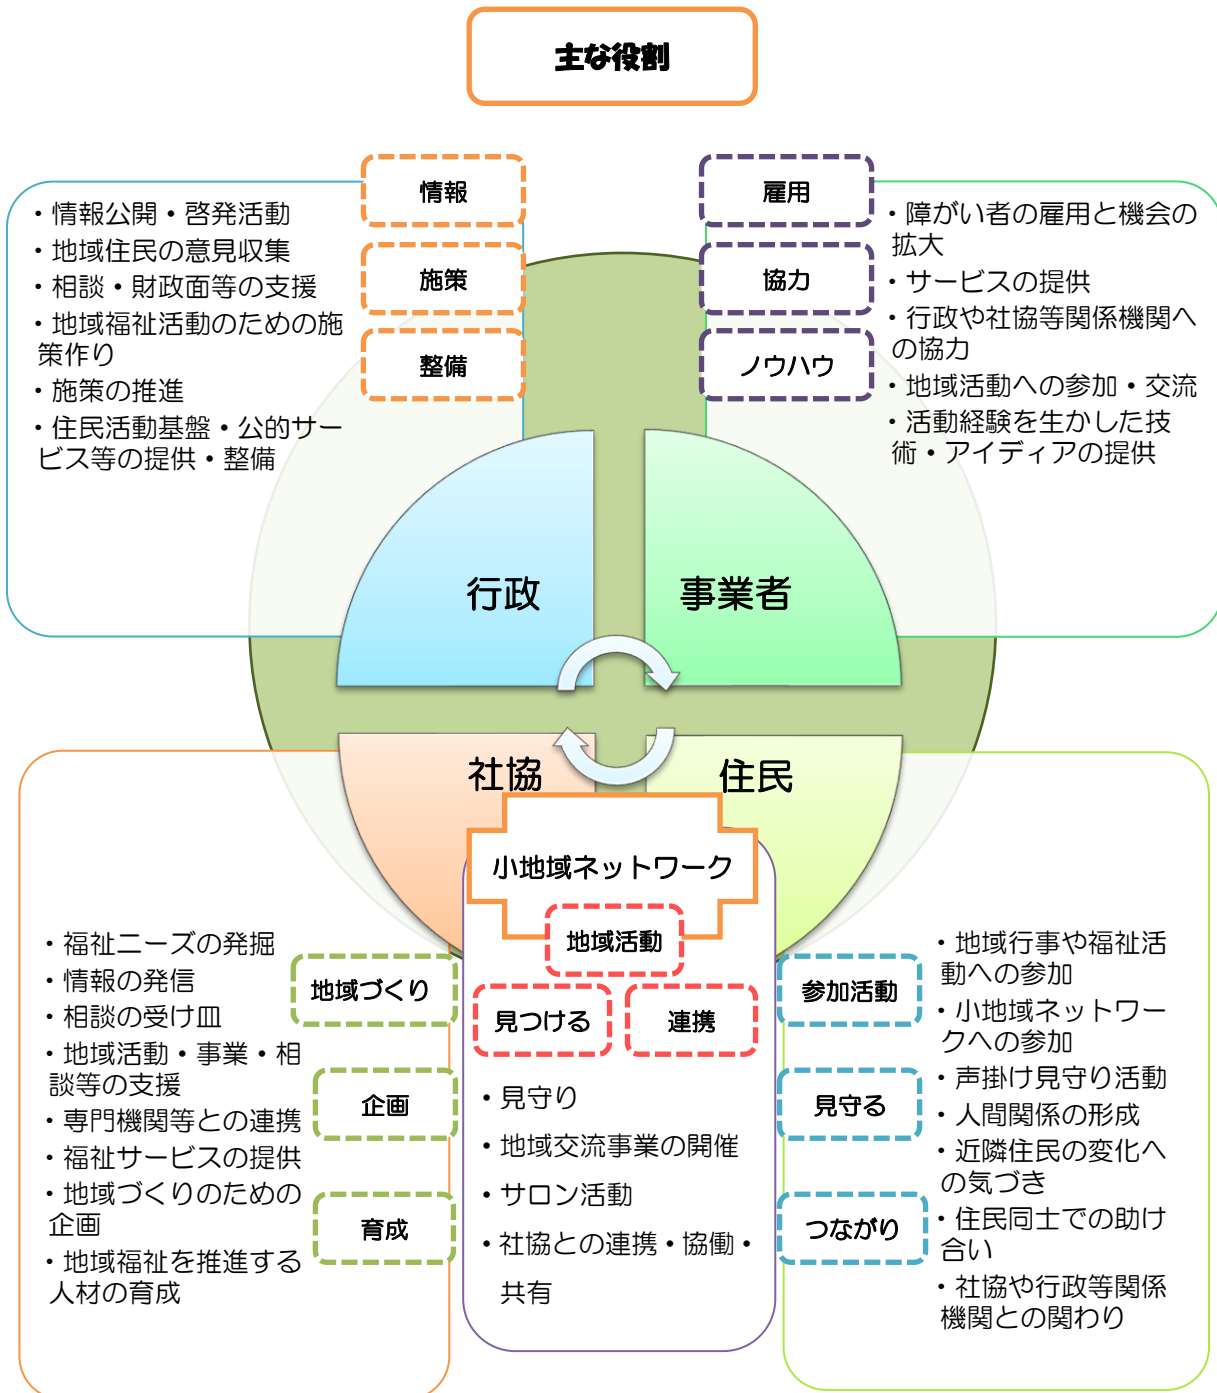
主な役割

情報
施策
整備

・情報公開・啓発活動
・地域住民の意見収集
・相談・財政面等の支援
・地域福祉活動のための施策作り
・施策の推進
・住民活動基盤・公的サービス等の提供・整備

雇用
協力
ノウハウ

・障がい者の雇用と機会の拡大
・サービスの提供
・行政や社協等関係機関への協力
・地域活動への参加・交流
・活動経験を生かした技術・アイディアの提供

行政
事業者
社協
住民

小地域ネットワーク
地域活動
見つける
連携

・見守り
・地域交流事業の開催
・サロン活動
・社協との連携・協働・共有

地域づくり
企画
育成

・福祉ニーズの発掘
・情報の発信
・相談の受け皿
・地域活動・事業・相談等の支援
・専門機関等との連携
・福祉サービスの提供
・地域づくりのための企画
・地域福祉を推進する人材の育成

参加活動
見守る
つながり

・地域行事や福祉活動への参加
・小地域ネットワークへの参加
・声掛け見守り活動
・人間関係の形成
・近隣住民の変化への気づき
・住民同士での助け合い
・社協や行政等関係機関との関わり